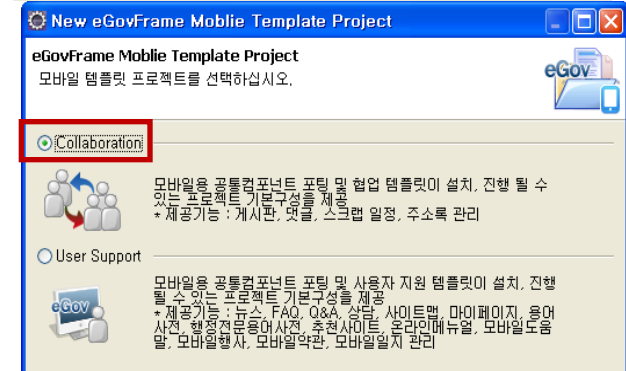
New eGovFrame Moblie Template Project

eGovFrame Moblie Template Project
모바일 템플릿 프로젝트를 선택하십시오.

eGov

Collaboration

모바일용 공통컴포넌트 포팅 및 협업 템플릿이 설치, 진행 될 수 있는 프로젝트 기본구성을 제공
* 제공기능 : 게시판, 댓글, 스크랩 일정, 주소록 관리

User Support

eGov

모바일용 공통컴포넌트 포팅 및 사용자 지원 템플릿이 설치, 진행 될 수 있는 프로젝트 기본구성을 제공
* 제공기능 : 뉴스, FAQ, Q&A, 상담, 사이트맵, 마이페이지, 용어사전, 행정전문용어사전, 추천사이트, 온라인메뉴얼, 모바일도움말, 모바일행사, 모바일약관, 모바일일지 관리